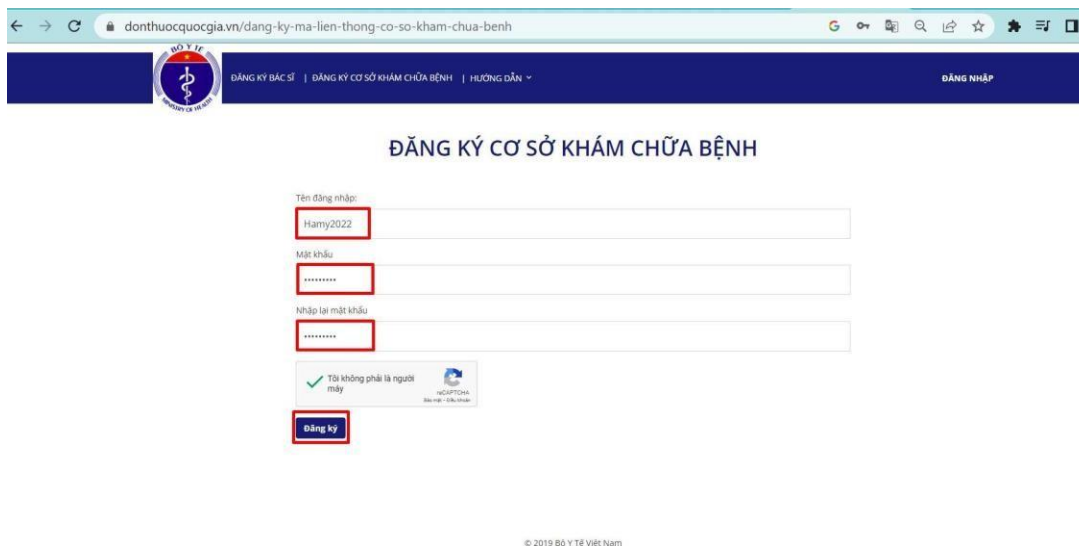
donthuocquocgia.vn/dang-ky-ma-lien-thong-co-so-kham-chua-benh

BỘ Y TẾ
MINISTRY OF HEALTH

ĐĂNG KÝ BÁC SĨ | ĐĂNG KÝ CƠ SỞ KHÁM CHỮA BỆNH | HƯỚNG DẪN

ĐĂNG NHẬP

ĐĂNG KÝ CƠ SỞ KHÁM CHỮA BỆNH

Tên đăng nhập:
Hamy2022
Mật khẩu
.........
Nhập lại mật khẩu
.........

Tôi không phải là người máy
reCAPTCHA
Bảo mật - Điều khoản

Đăng ký

© 2019 Bộ Y Tế Việt Nam